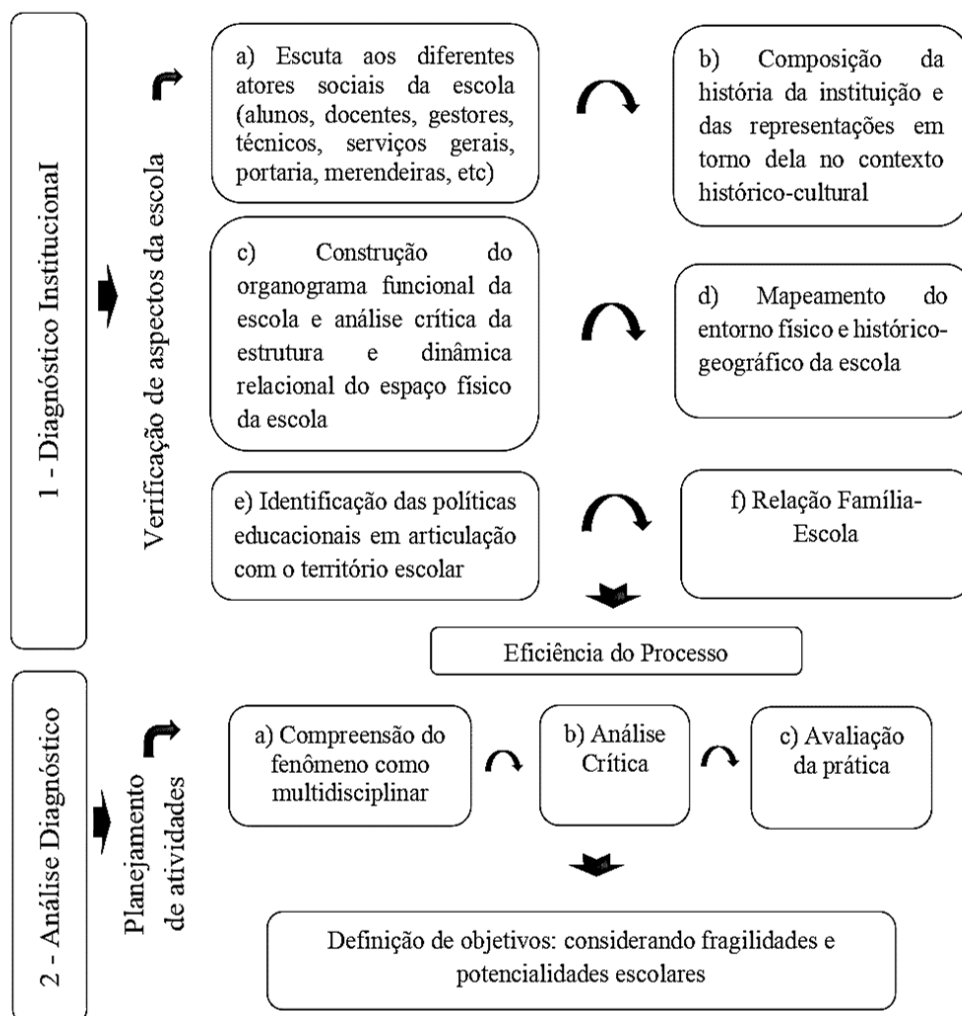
1 - Diagnóstico InstitucionaI

Verificação de aspectos da escola

a) Escuta aos diferentes atores sociais da escola (alunos, docentes, gestores, técnicos, serviços gerais, portaria, merendeiras, etc)

b) Composição da história da instituição e das representações em torno dela no contexto histórico-cultural

c) Construção do organograma funcional da escola e análise crítica da estrutura e dinâmica relacional do espaço físico da escola

d) Mapeamento do entorno físico e histórico-geográfico da escola

e) Identificação das políticas educacionais em articulação com o território escolar

f) Relação Família-Escola

Eficiência do Processo

2 - Análise Diagnóstico

Planejamento de atividades

a) Compreensão do fenômeno como multidisciplinar

b) Análise Crítica

c) Avaliação da prática

Definição de objetivos: considerando fragilidades e potencialidades escolares